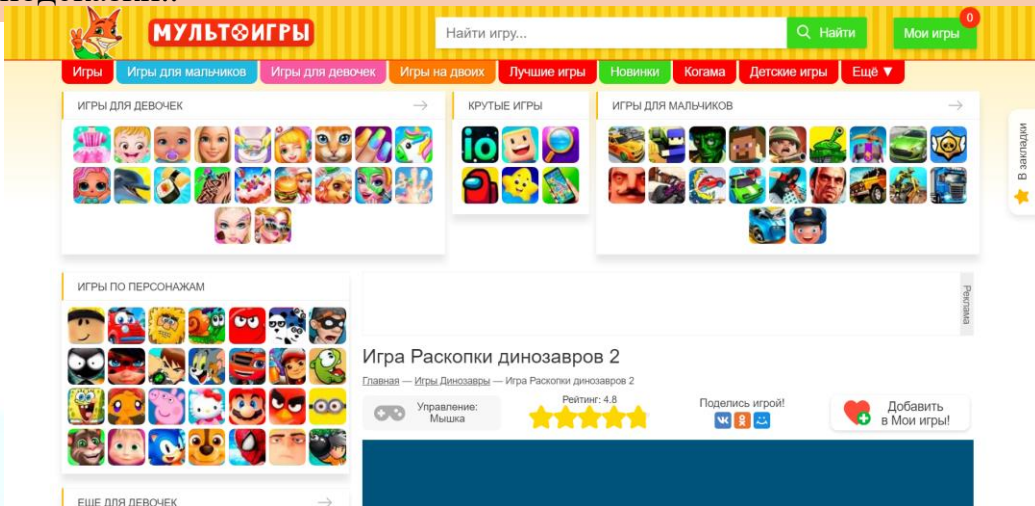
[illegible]

МУЛЬТОИГРЫ

Найти игру...

Найти

Мои игры 0

Игры | Игры для мальчиков | Игры для девочек | Игры на двоих | Лучшие игры | Новинки | Когама | Детские игры | Ещё ▼

В закладки

ИГРЫ ДЛЯ ДЕВОЧЕК

КРУТЫЕ ИГРЫ

io

ИГРЫ ДЛЯ МАЛЬЧИКОВ

ИГРЫ ПО ПЕРСОНАЖАМ

Реклама

Игра Раскопки динозавров 2

Главная — Игры Динозавры — Игра Раскопки динозавров 2

Управление: Мышка

Рейтинг: 4.8

Поделись игрой!

Добавить в Мои игры!

ЕЩЕ ДЛЯ ДЕВОЧЕК